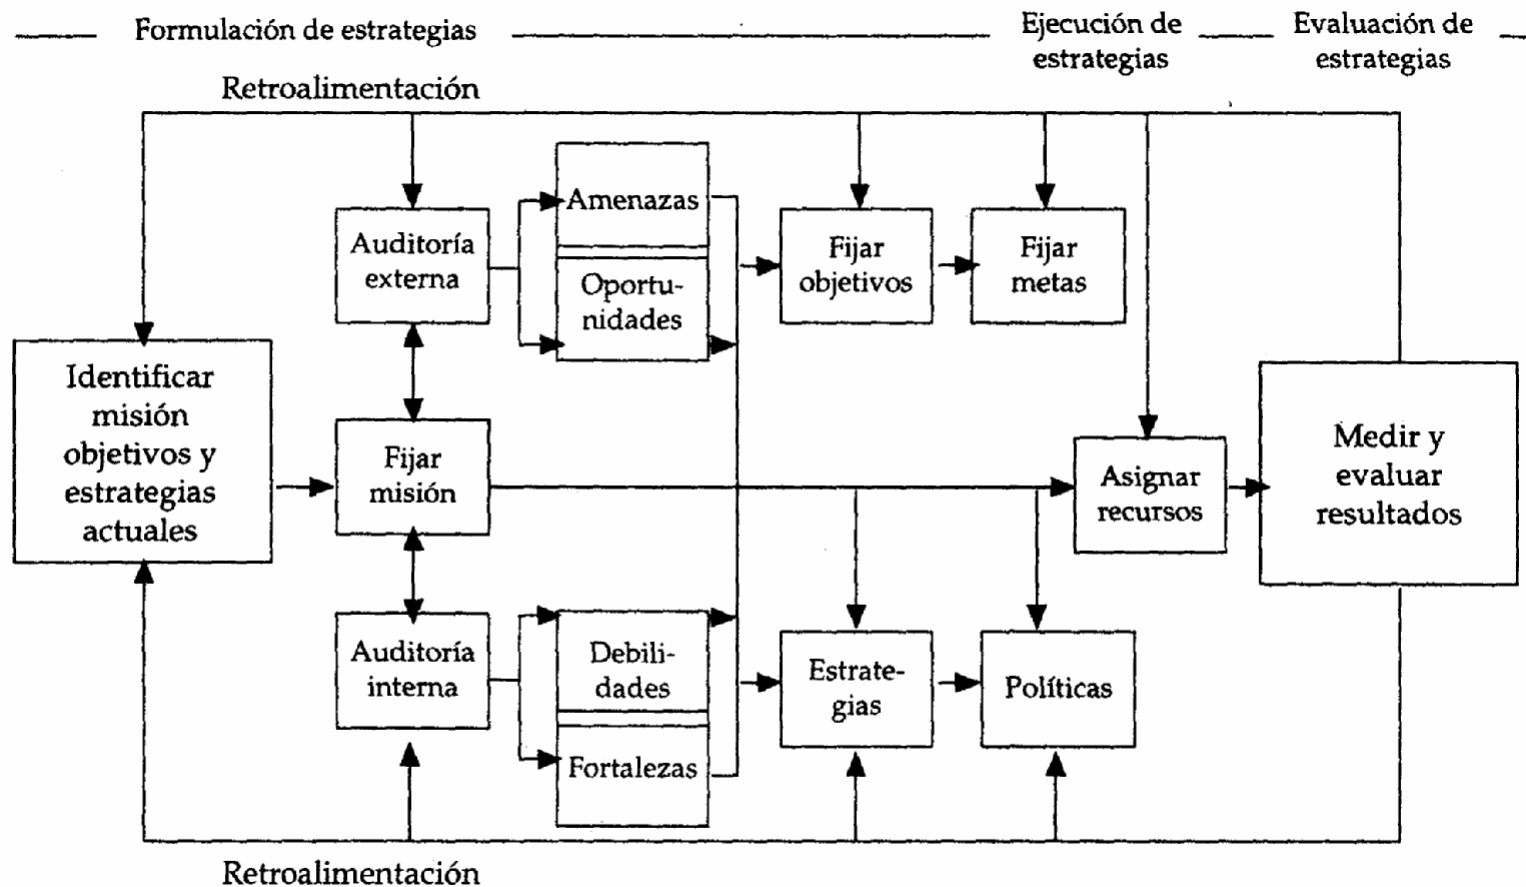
Formulación de estrategias

Ejecución de estrategias

Evaluación de estrategias

Retroalimentación

Auditoría externa

Amenazas

Oportunidades

Fijar objetivos

Fijar metas

Identificar misión objetivos y estrategias actuales

Fijar misión

Asignar recursos

Medir y evaluar resultados

Auditoría interna

Debilidades

Fortalezas

Estrategias

Políticas

Retroalimentación